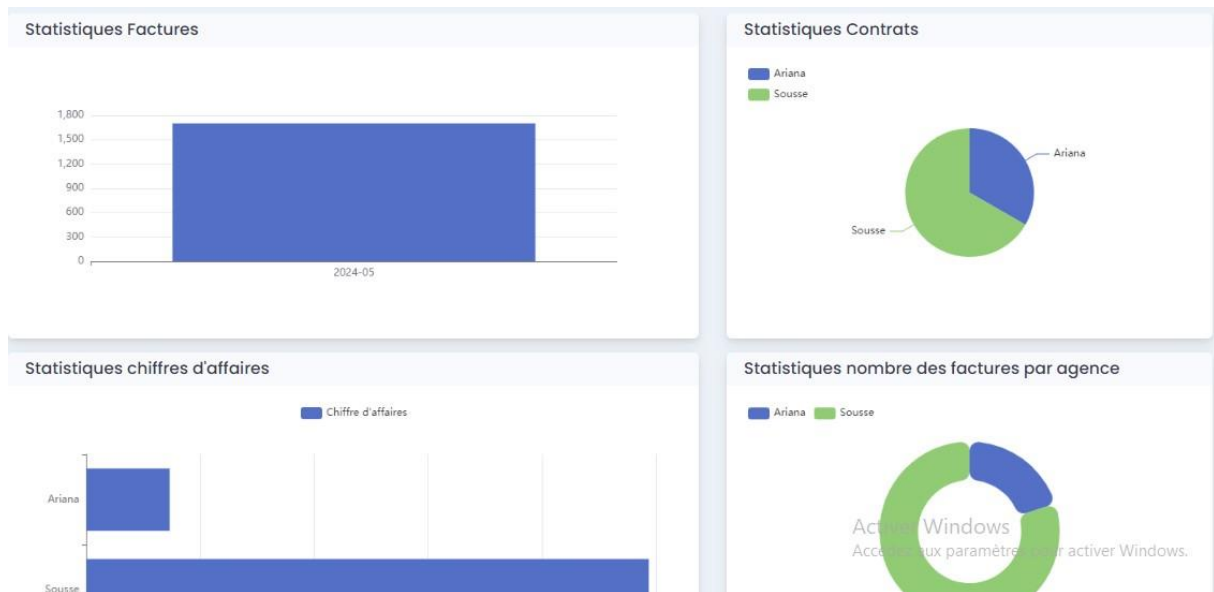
Statistiques Factures

1,800
1,500
1,200
900
600
300
0
2024-05

Statistiques Contrats

Ariana
Sousse

Ariana
Sousse

Statistiques chiffres d'affaires

Chiffre d'affaires

Ariana
Sousse

Statistiques nombre des factures par agence

Ariana
Sousse

Activer Windows
Accédez aux paramètres pour activer Windows.